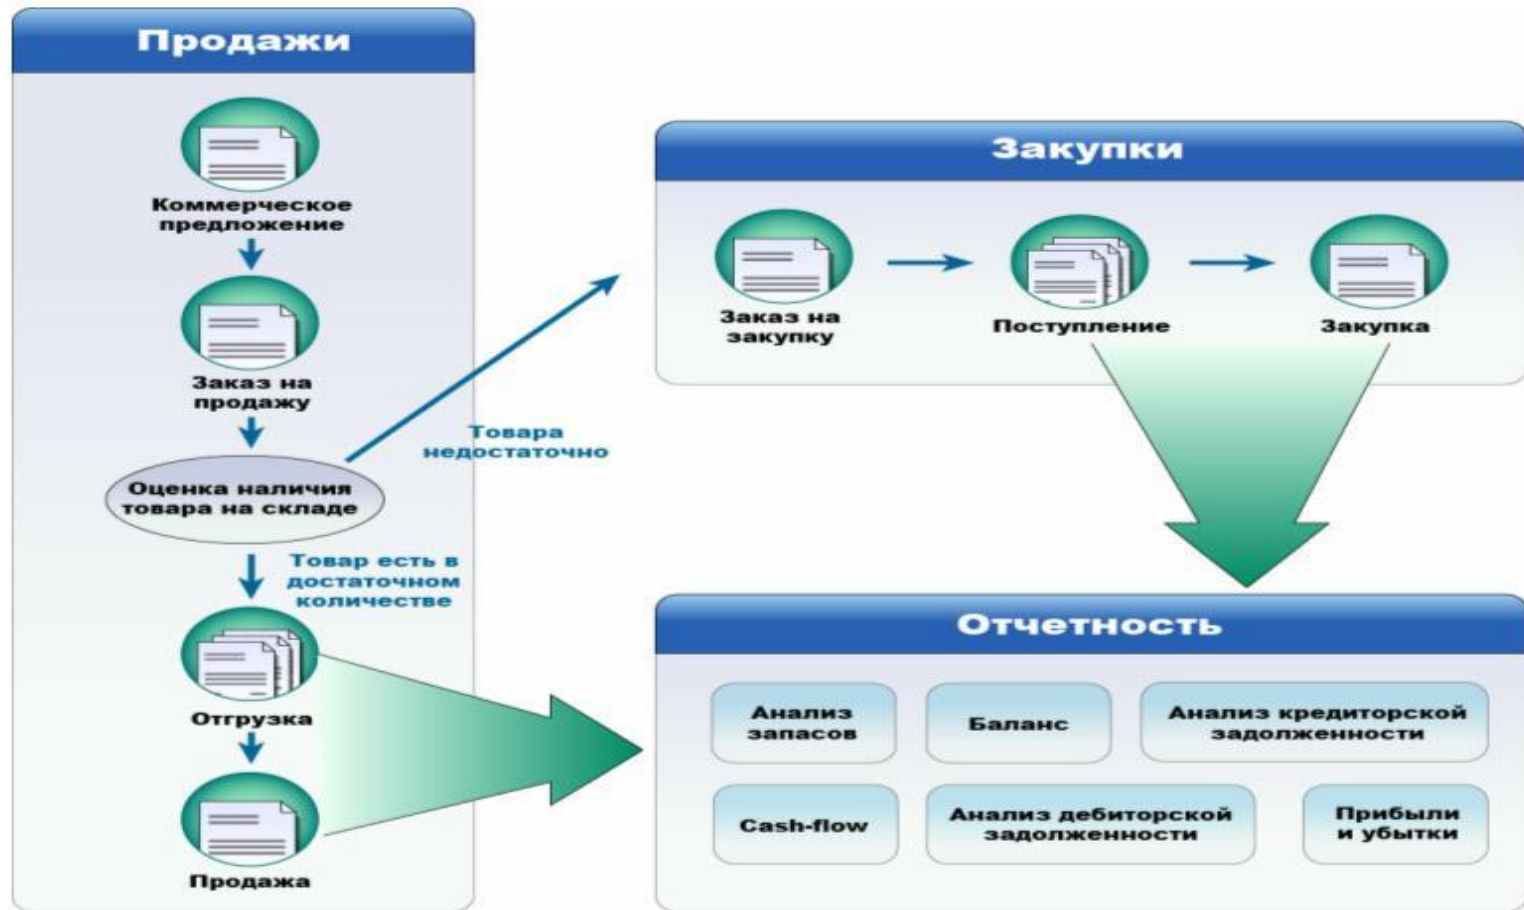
Продажи

Коммерческое предложение

Заказ на продажу

Оценка наличия товара на складе

Товара недостаточно

Товар есть в достаточном количестве

Отгрузка

Продажа

Закупки

Заказ на закупку

Поступление

Закупка

Отчетность

Анализ запасов

Баланс

Анализ кредиторской задолженности

Cash-flow

Анализ дебиторской задолженности

Прибыли и убытки